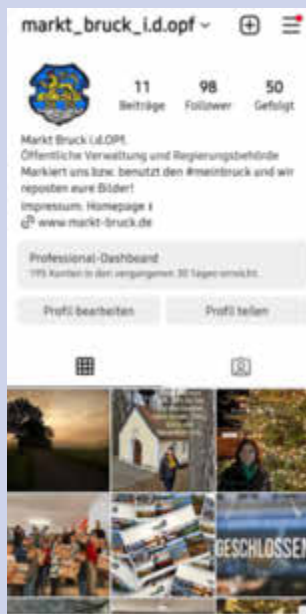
markt_bruck_i.d.opf ⌄

11 Beiträge
98 Follower
50 Gefolgt

Markt Bruck i.d.OPf.
Öffentliche Verwaltung und Regierungsbehörde
Markiert uns bzw. benutzt den #meinbruck und wir reposten eure Bilder!
Impressum: Homepage ↓
www.markt-bruck.de

Professional-Dashboard
195 Konten in den vergangenen 30 Tagen erreicht.

Profil bearbeiten
Profil teilen

GESCHLOSSEN